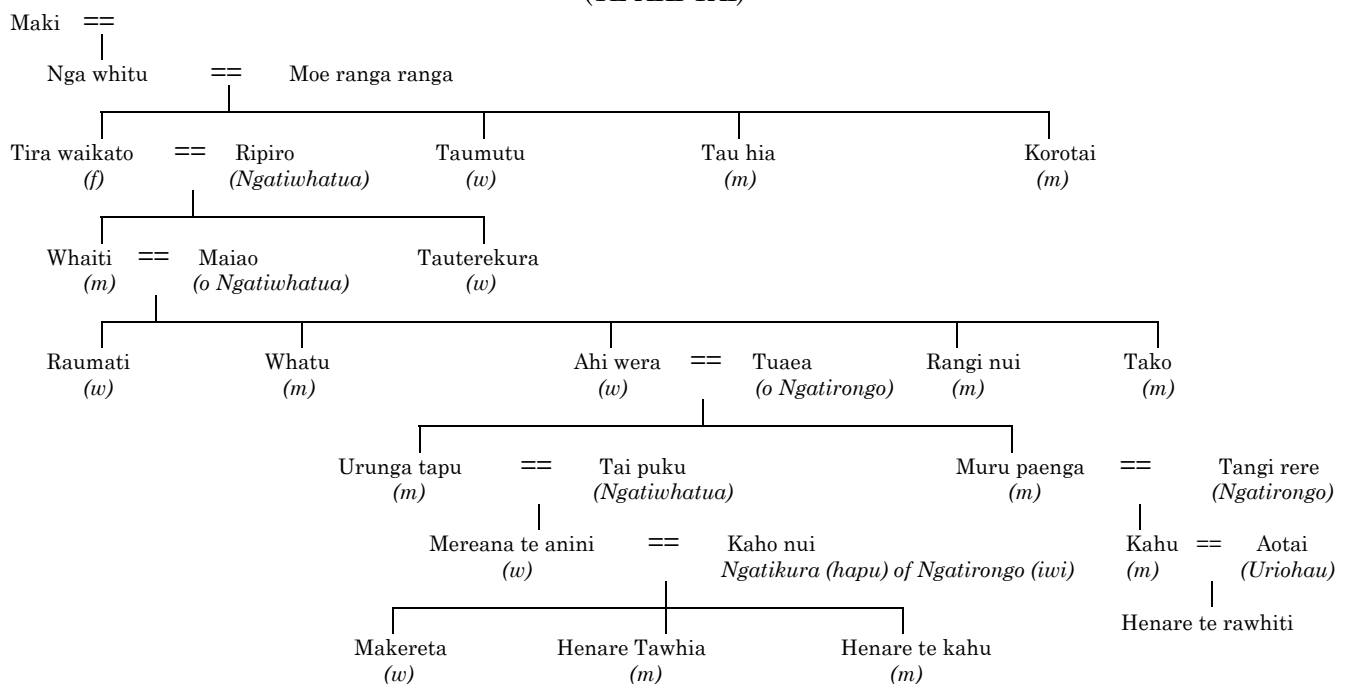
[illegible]

Maki ==

Nga whitu == Moe ranga ranga

Tira waikato *(f)* == Ripiro *(Ngatiwhatua)*

Taumutu *(w)*

Tau hia *(m)*

Korotai *(m)*

Whaiti *(m)* == Maiao *(o Ngatiwhatua)*

Tauterekura *(w)*

Raumati *(w)*

Whatu *(m)*

Ahi wera *(w)* == Tuaea *(o Ngatirongo)*

Rangi nui *(m)*

Tako *(m)*

Urunga tapu *(m)* == Tai puku *(Ngatiwhatua)*

Muru paenga *(m)* == Tangi rere *(Ngatirongo)*

Mereana te anini *(w)* == Kaho nui *Ngatikura (hapu) of Ngatirongo (iwi)*

Kahu *(m)* == Aotai *(Uriohau)*

Henare te rawhiti

Makereta *(w)*

Henare Tawhia *(m)*

Henare te kahu *(m)*